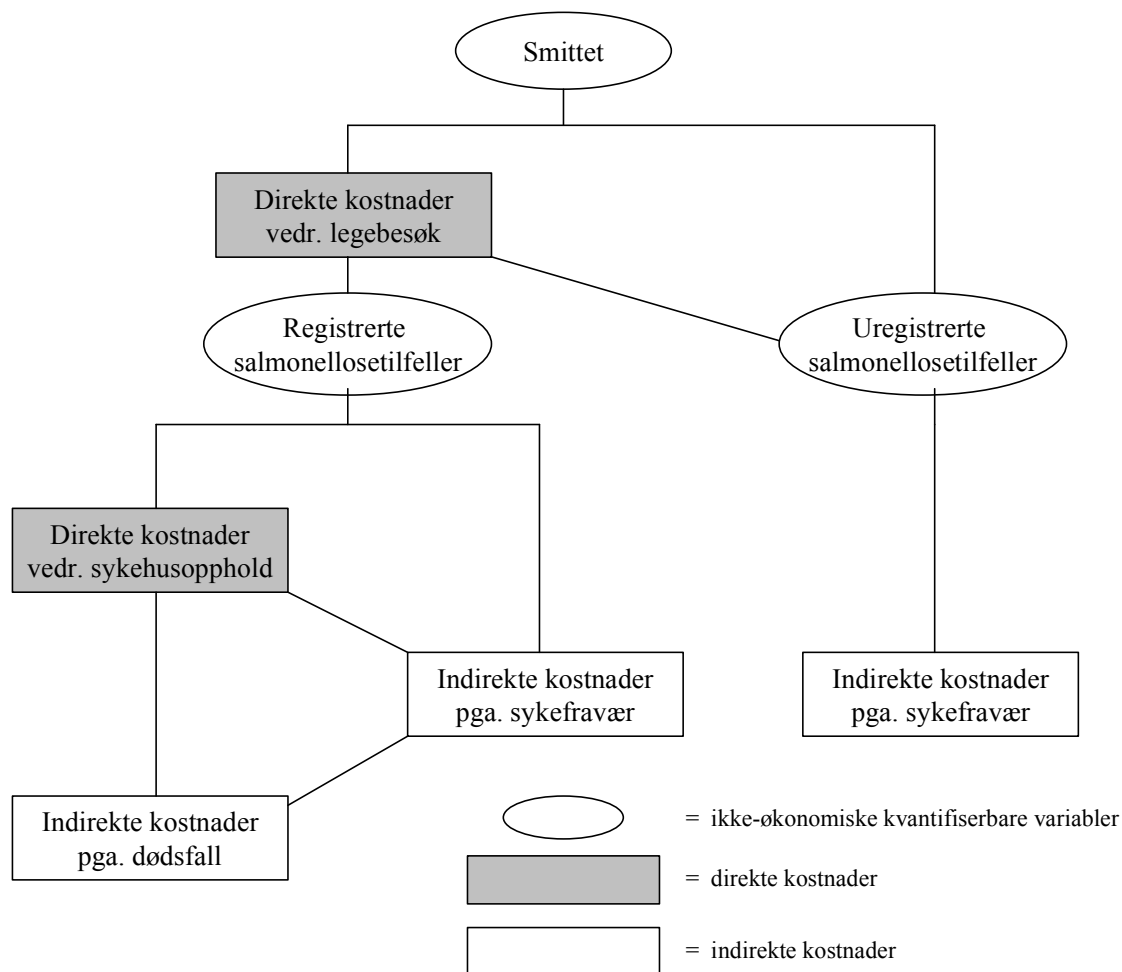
Smittet

Direkte kostnader vedr. legebesøk

Registrerte salmonellosetilfeller

Uregistrerte salmonellosetilfeller

Direkte kostnader vedr. sykehusopphold

Indirekte kostnader pga. sykefravær

Indirekte kostnader pga. sykefravær

Indirekte kostnader pga. dødsfall

= ikke-økonomiske kvantifiserbare variabler

= direkte kostnader

= indirekte kostnader